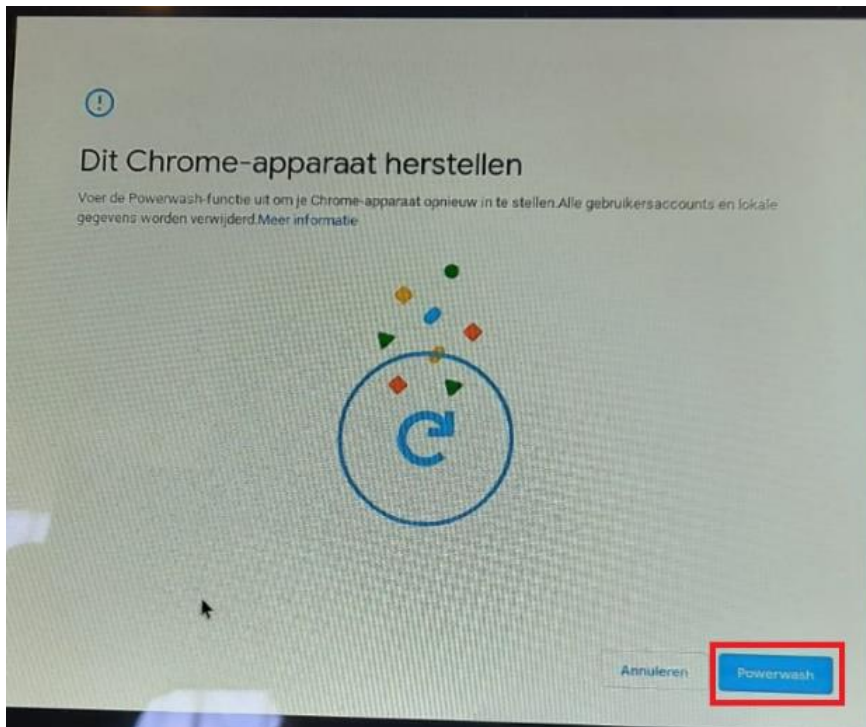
Dit Chrome-apparaat herstellen

Voer de Powerwash-functie uit om je Chrome-apparaat opnieuw in te stellen.Alle gebruikersaccounts en lokale gegevens worden verwijderd.Meer informatie

Annuleren

Powerwash